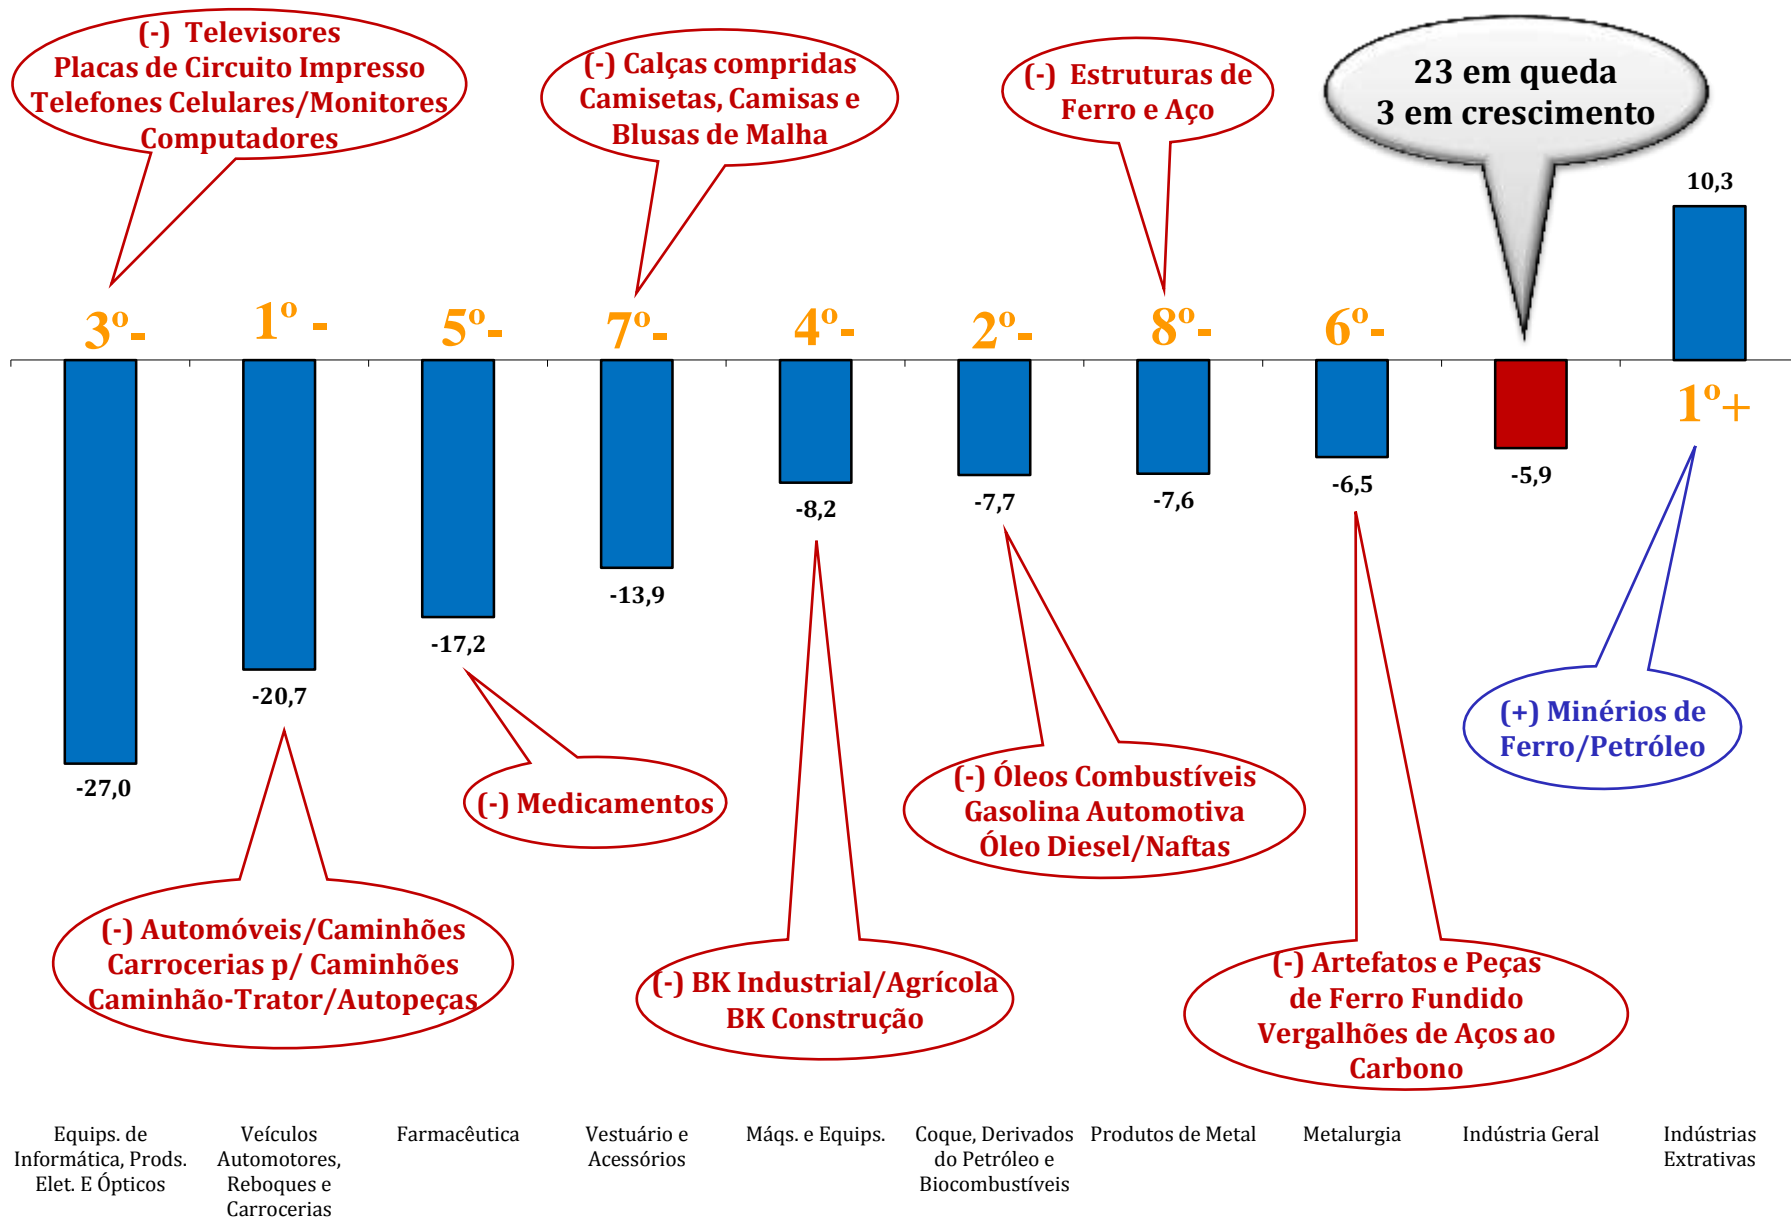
(-) Televisores
Placas de Circuito Impresso
Telefones Celulares/Monitores
Computadores

(-) Calças compridas
Camisetas, Camisas e
Blusas de Malha

(-) Estruturas de
Ferro e Aço

23 em queda
3 em crescimento

10,3

3º-
1º -
5º-
7º-
4º-
2º-
8º-
6º-
1º+

-27,0
-20,7
-17,2
-13,9
-8,2
-7,7
-7,6
-6,5
-5,9

(-) Medicamentos

(-) Óleos Combustíveis
Gasolina Automotiva
Óleo Diesel/Naftas

(+) Minérios de
Ferro/Petróleo

(-) Automóveis/Caminhões
Carrocerias p/ Caminhões
Caminhão-Trator/Autopeças

(-) BK Industrial/Agrícola
BK Construção

(-) Artefatos e Peças
de Ferro Fundido
Vergalhões de Aços ao
Carbono

Equips. de Informática, Prods. Elet. E Ópticos

Veículos Automotores, Reboques e Carrocerias

Farmacêutica

Vestuário e Acessórios

Máqs. e Equips.

Coque, Derivados do Petróleo e Biocombustíveis

Produtos de Metal

Metalurgia

Indústria Geral

Indústrias Extrativas